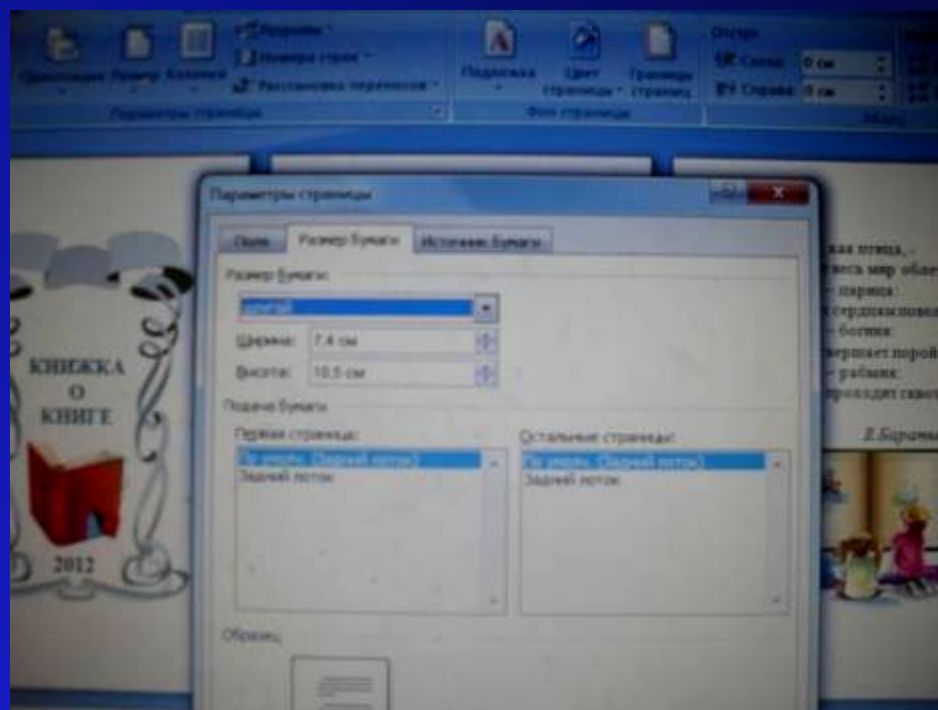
Ориентация Размер Колонки
Разрывы
Номера строк
Расстановка переносов
Параметры страницы
Подложка Цвет страницы Границы страниц
Фон страницы
Отступ
Слева: 0 см
Справа: 0 см

Параметры страницы
Поля Размер бумаги Источник бумаги
Размер бумаги:
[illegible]
Ширина: 7,4 см
Высота: 10,5 см
Подача бумаги
Первая страница:
По умолч. (Задний лоток)
Задний лоток
Остальные страницы:
По умолч. (Задний лоток)
Задний лоток
Образец

КНИЖКА
О
КНИГЕ
2012

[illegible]ая птица, -
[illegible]есь мир обле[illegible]
– царица
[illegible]
– богиня
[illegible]
– рабыня
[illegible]
В.Барань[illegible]